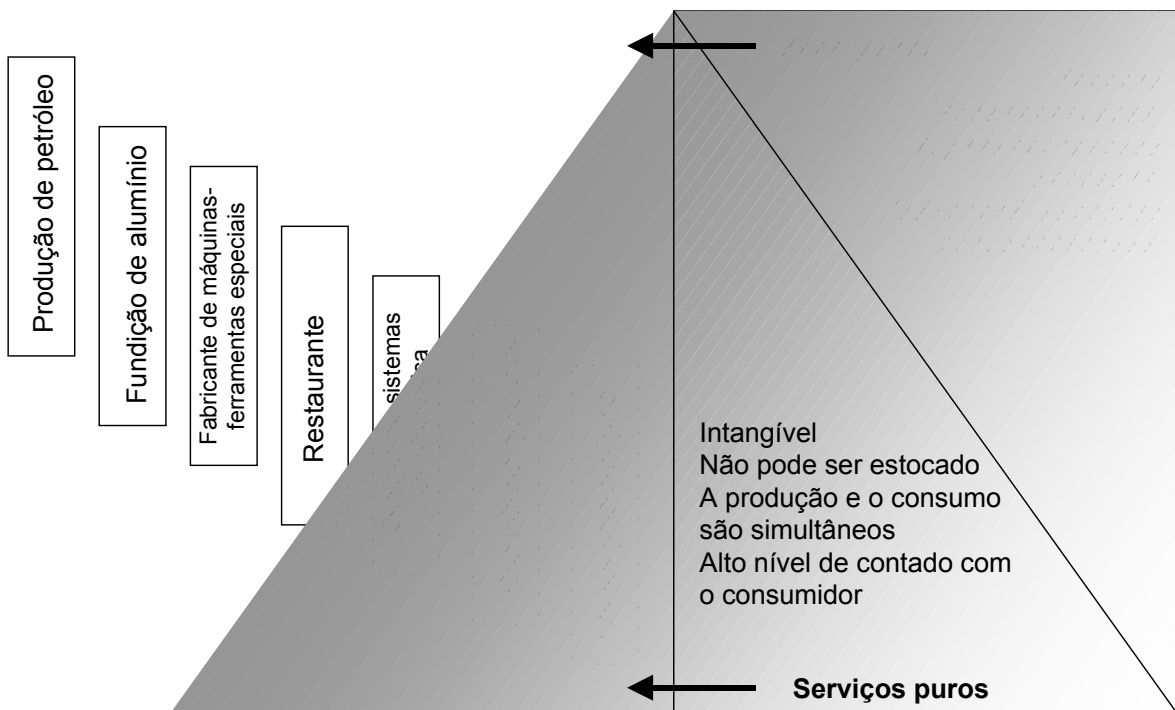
Produção de petróleo

Fundição de alumínio

Fabricante de máquinas-ferramentas especiais

Restaurante

sistemas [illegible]

Intangível
Não pode ser estocado
A produção e o consumo são simultâneos
Alto nível de contado com o consumidor

Serviços puros